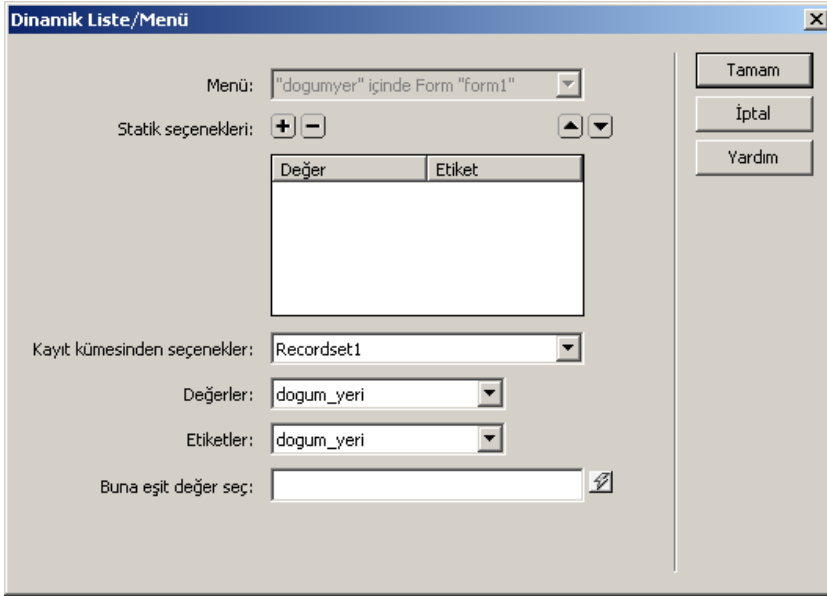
Dinamik Liste/Menü

Menü: "dogumyer" içinde Form "form1"

Statik seçenekleri:

| Değer | Etiket |
|---|---|
| | |

Kayıt kümesinden seçenekler: Recordset1

Değerler: dogum_yeri

Etiketler: dogum_yeri

Buna eşit değer seç:

Tamam

İptal

Yardım